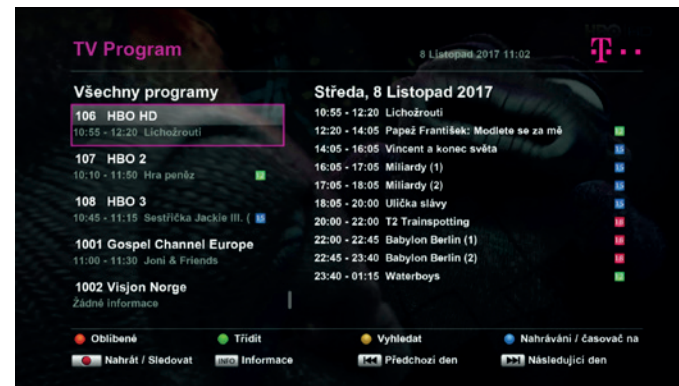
TV Program

8 Listopad 2017 11:02

Všechny programy

106 HBO HD
10:55 - 12:20 Lichožrouti

107 HBO 2
10:10 - 11:50 Hra peněz 12

108 HBO 3
10:45 - 11:15 Sestřička Jackie III. ( 15

1001 Gospel Channel Europe
11:00 - 11:30 Joni & Friends

1002 Visjon Norge
Žádné informace

Středa, 8 Listopad 2017

10:55 - 12:20 Lichožrouti
12:20 - 14:05 Papež František: Modlete se za mě 12
14:05 - 16:05 Vincent a konec světa 15
16:05 - 17:05 Miliardy (1) 15
17:05 - 18:05 Miliardy (2) 15
18:05 - 20:00 Ulička slávy 15
20:00 - 22:00 T2 Trainspotting 18
22:00 - 22:45 Babylon Berlin (1) 18
22:45 - 23:40 Babylon Berlin (2) 18
23:40 - 01:15 Waterboys 12

Oblíbené
Třídit
Vyhledat
Nahrávání / časovač na
Nahrát / Sledovat
INFO Informace
Předchozí den
Následující den